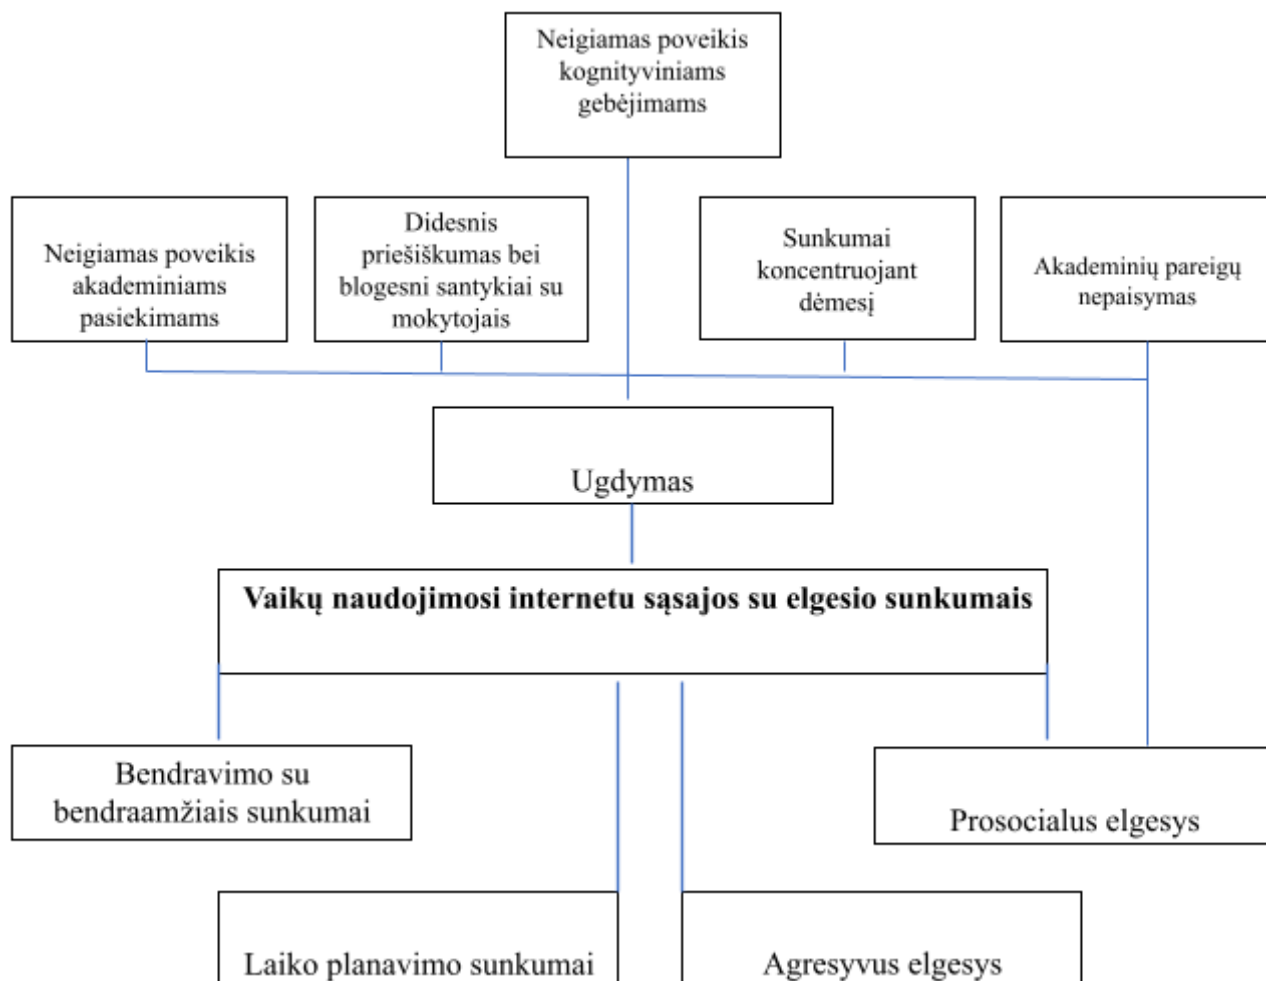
Neigiamas poveikis kognityviniams gebėjimams

Neigiamas poveikis akademiniams pasiekimams

Didesnis priešiškumas bei blogesni santykiai su mokytojais

Sunkumai koncentruojant dėmesį

Akademinių pareigų nepaisymas

Ugdymas

Vaikų naudojimosi internetu sąsajos su elgesio sunkumais

Bendravimo su bendraamžiais sunkumai

Prosocialus elgesys

Laiko planavimo sunkumai

Agresyvus elgesys